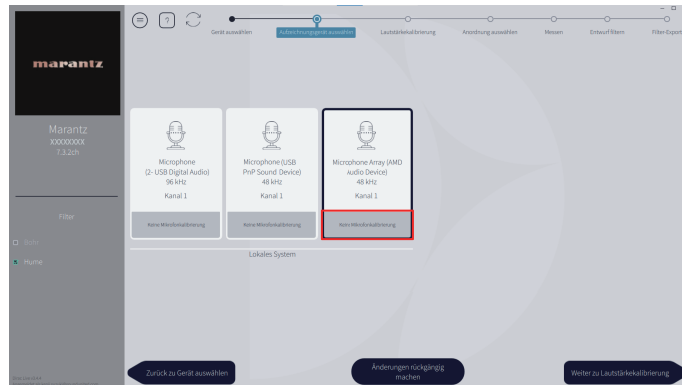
marantz

Marantz
XXXXXXXX
7.3.2ch

Filter

Gerät auswählen
Aufzeichnungsgerät auswählen
Lautstärkekalibrierung
Anordnung auswählen
Messen
Entwurf filtern
Filter-Export

Microphone (2- USB Digital Audio)
96 kHz
Kanal 1
Keine Mikrofonkalibrierung

Microphone (USB PnP Sound Device)
48 kHz
Kanal 1
Keine Mikrofonkalibrierung

Microphone Array (AMD Audio Device)
48 kHz
Kanal 1
Keine Mikrofonkalibrierung

Lokales System

Zurück zu Gerät auswählen
Änderungen rückgängig machen
Weiter zu Lautstärkekalibrierung